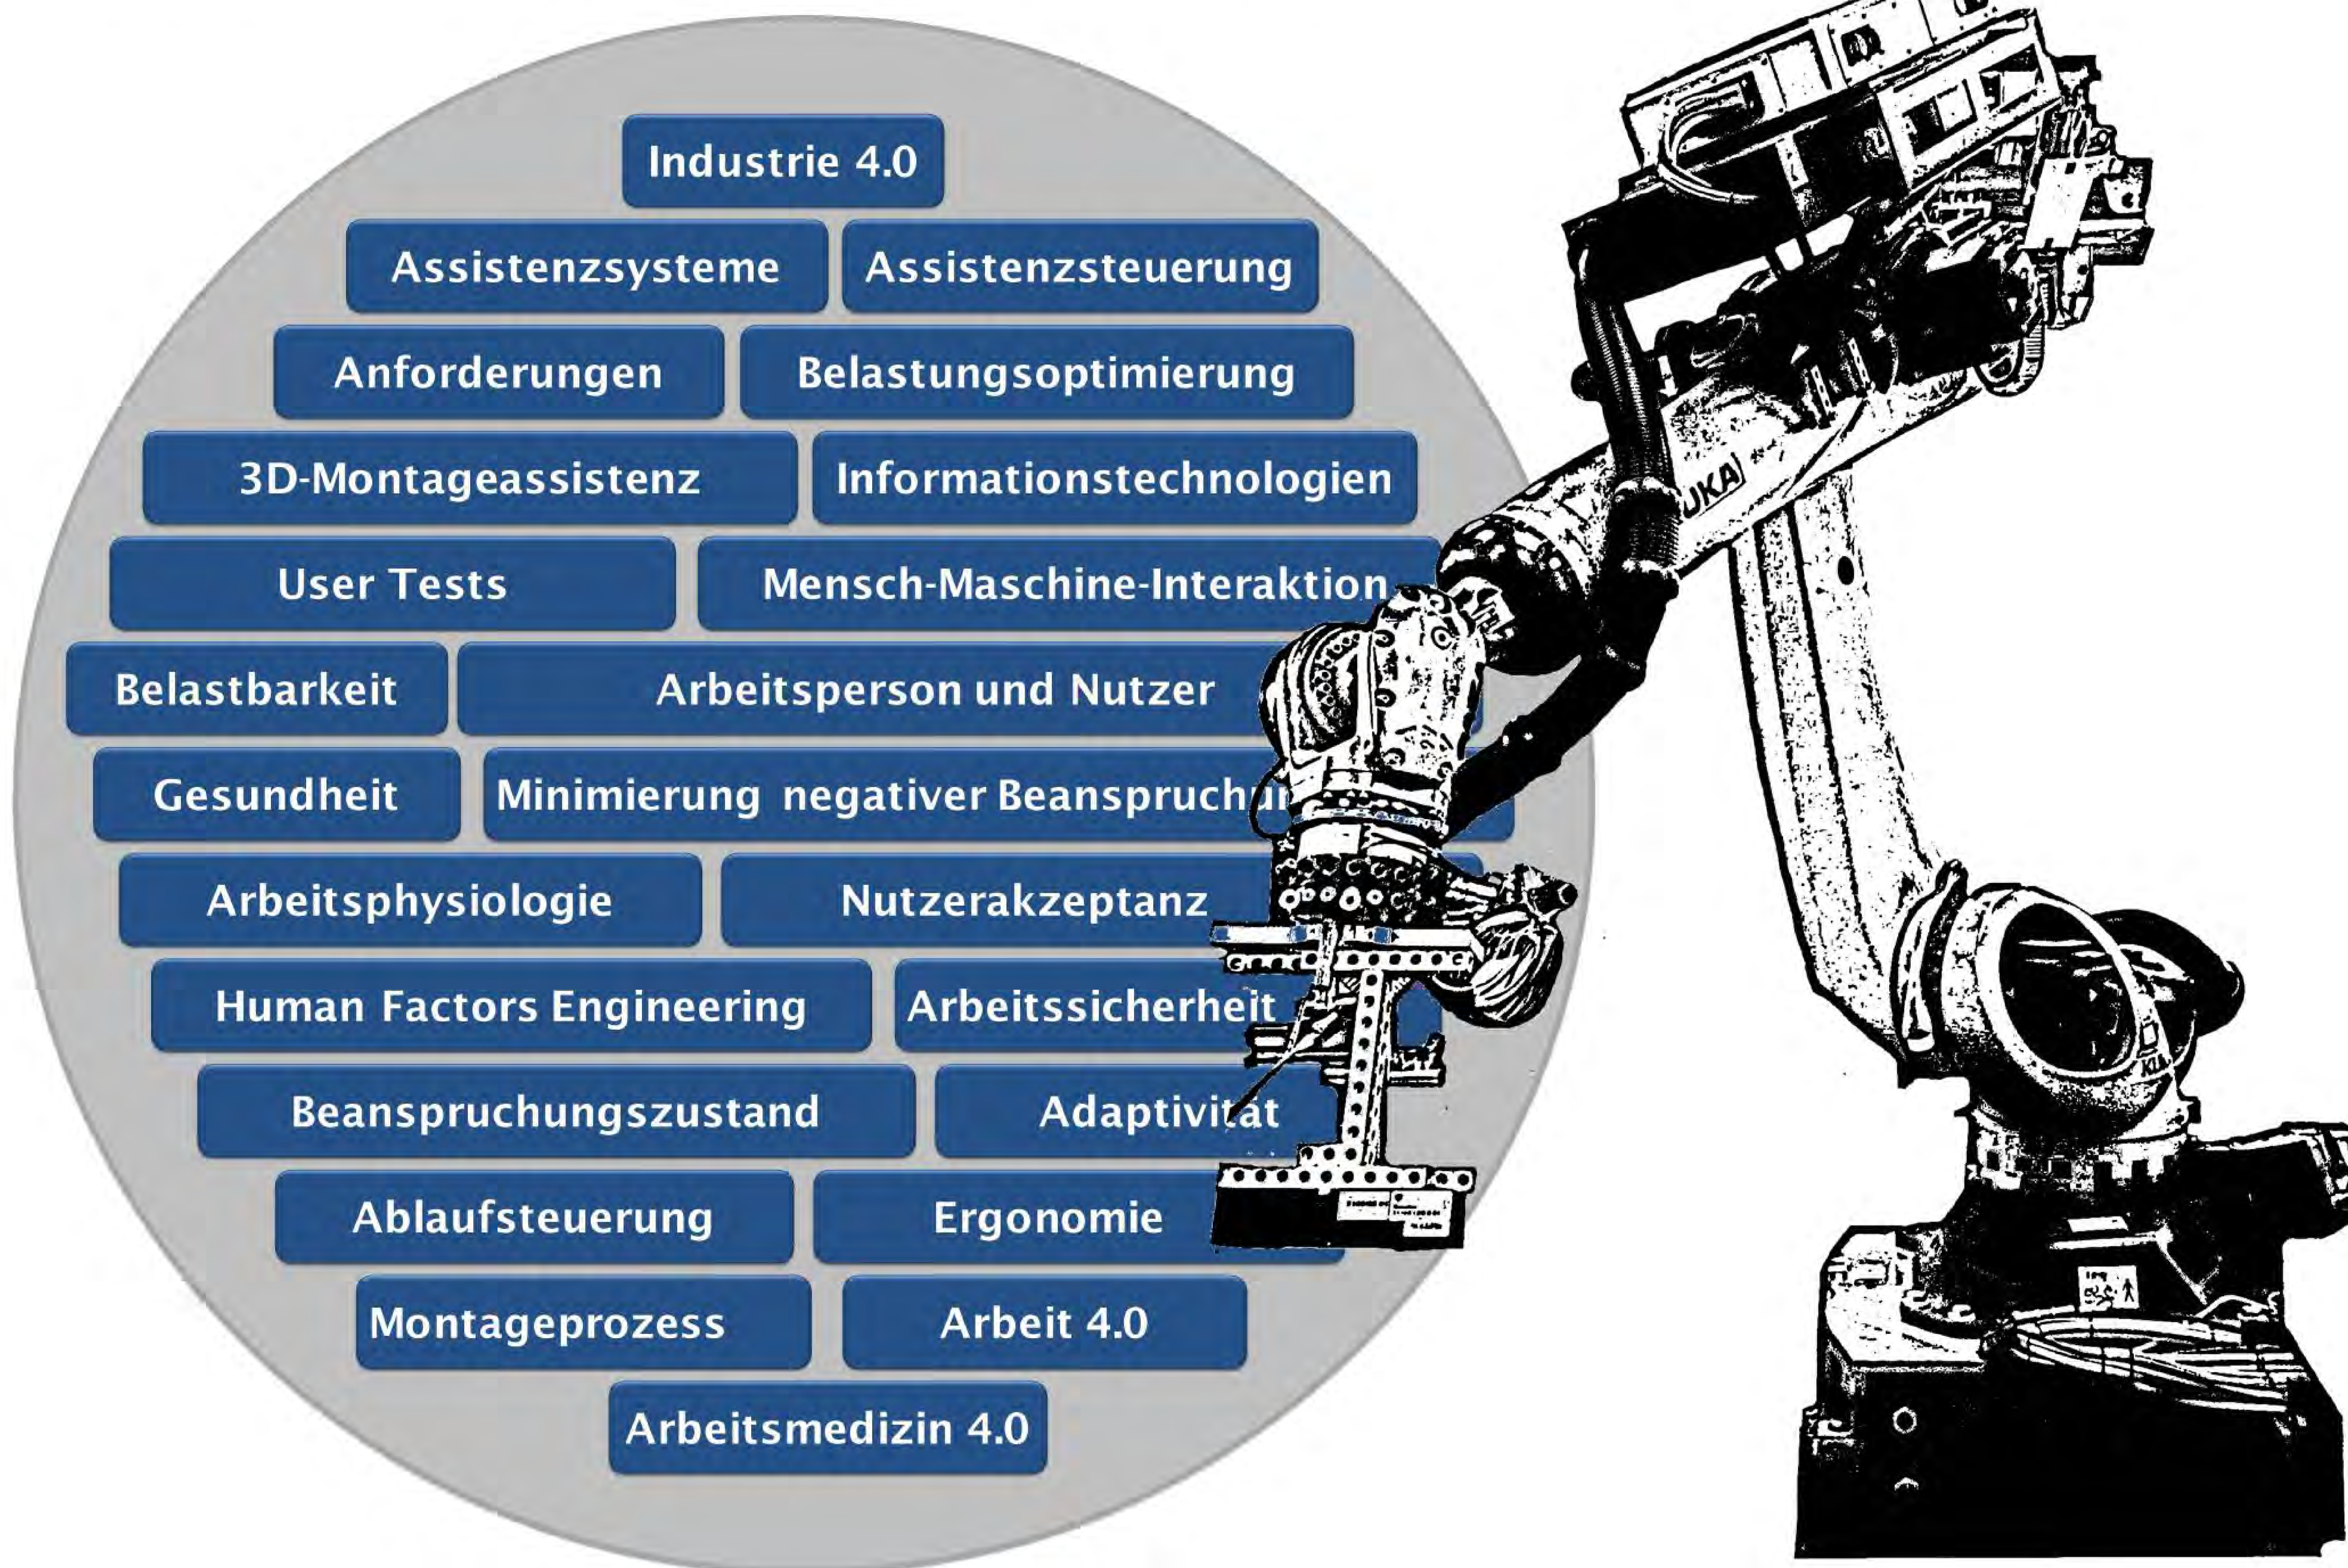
Industrie 4.0

Assistenzsysteme

Assistenzsteuerung

Anforderungen

Belastungsoptimierung

3D-Montageassistenz

Informationstechnologien

User Tests

Mensch-Maschine-Interaktion

Belastbarkeit

Arbeitsperson und Nutzer

Gesundheit

Minimierung negativer Beanspruchu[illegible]

Arbeitsphysiologie

Nutzerakzeptanz

Human Factors Engineering

Arbeitssicherheit

Beanspruchungszustand

Adaptivität

Ablaufsteuerung

Ergonomie

Montageprozess

Arbeit 4.0

Arbeitsmedizin 4.0

KUKA